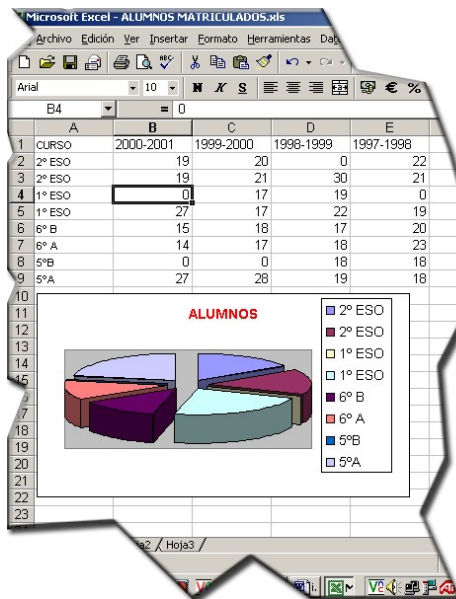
Microsoft Excel - ALUMNOS MATRICULADOS.xls

Archivo Edición Ver Insertar Formato Herramientas Dat

Arial 10 N K S € %

B4 = 0

| | A | B | C | D | E |
|---|---|---|---|---|---|
| 1 | CURSO | 2000-2001 | 1999-2000 | 1998-1999 | 1997-1998 |
| 2 | 2º ESO | 19 | 20 | 0 | 22 |
| 3 | 2º ESO | 19 | 21 | 30 | 21 |
| 4 | 1º ESO | 0 | 17 | 19 | 0 |
| 5 | 1º ESO | 27 | 17 | 22 | 19 |
| 6 | 6º B | 15 | 18 | 17 | 20 |
| 7 | 6º A | 14 | 17 | 18 | 23 |
| 8 | 5ºB | 0 | 0 | 18 | 18 |
| 9 | 5ºA | 27 | 28 | 19 | 18 |

10 11 12 13 14 15 17 18 19 20 21 22 23

ALUMNOS

2º ESO
2º ESO
1º ESO
1º ESO
6º B
6º A
5ºB
5ºA

ja2 / Hoja3 /